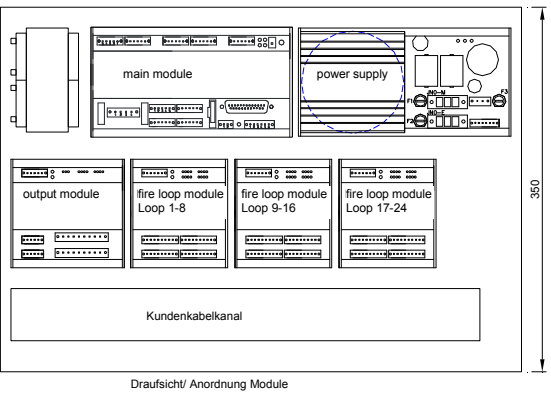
main module

power supply

F1

F2

F3

IN0—N

IN0—L

output module

fire loop module
Loop 1-8

fire loop module
Loop 9-16

fire loop module
Loop 17-24

350

Kundenkabelkanal

Draufsicht/ Anordnung Module